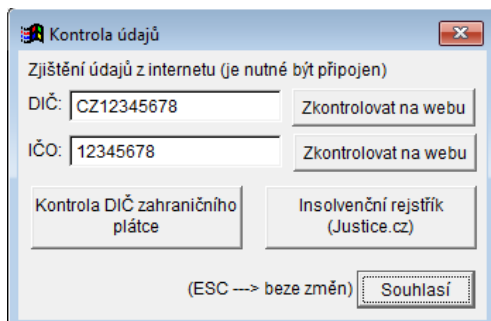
Kontrola údajů

Zjištění údajů z internetu (je nutné být připojen)

DIČ: CZ12345678 Zkontrolovat na webu

IČO: 12345678 Zkontrolovat na webu

Kontrola DIČ zahraničního plátce

Insolvenční rejstřík (Justice.cz)

(ESC ---> beze změn) Souhlasí